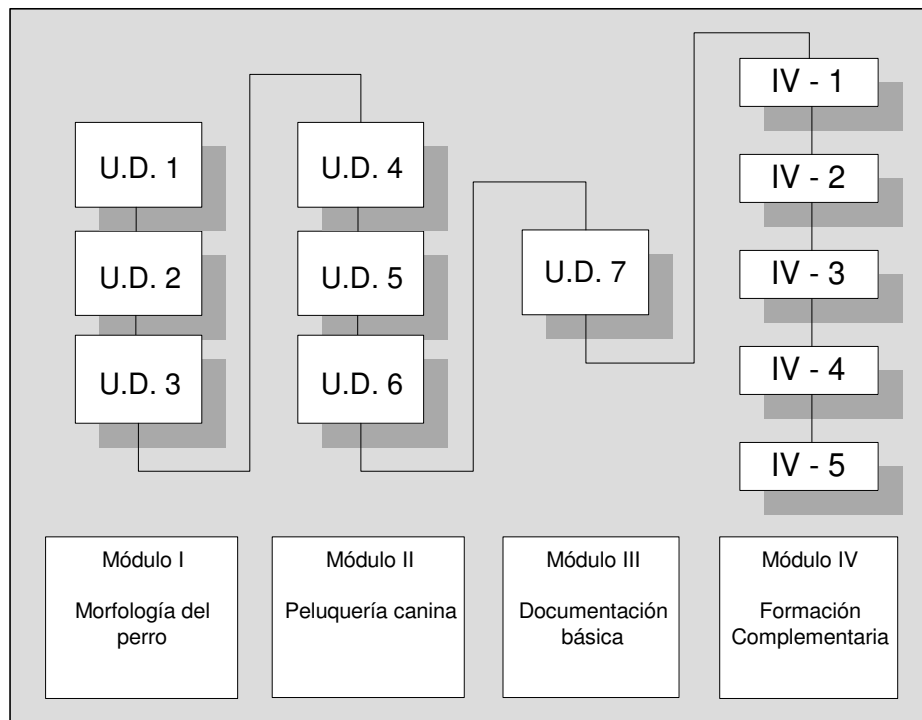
U.D. 1

U.D. 2

U.D. 3

U.D. 4

U.D. 5

U.D. 6

U.D. 7

IV - 1

IV - 2

IV - 3

IV - 4

IV - 5

Módulo I

Morfología del perro

Módulo II

Peluquería canina

Módulo III

Documentación básica

Módulo IV

Formación Complementaria